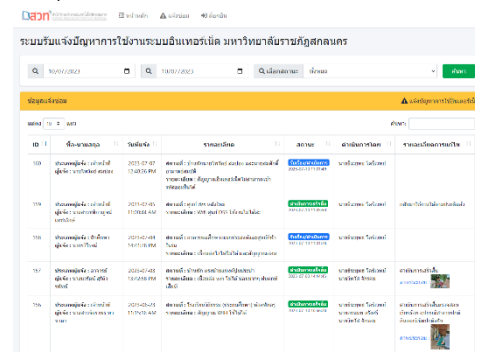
Daon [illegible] หน้าหลัก แจ้งปัญหา ติดต่อ

ระบบรับแจ้งปัญหาการใช้งานระบบอินเทอร์เน็ต มหาวิทยาลัยราชภัฏสกลนคร

10/07/2023 10/07/2023 เลือกสถานะ ทั้งหมด ค้นหา

ข้อมูลแจ้งซ่อม แจ้งปัญหาการใช้งาน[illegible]

แสดง 10 รายการ ค้นหา:

| ID | ชื่อ-นามสกุล | วันที่แจ้ง | รายละเอียด | สถานะ | ดำเนินการโดย | รายละเอียดการแก้ไข |
|---|---|---|---|---|---|---|
| 160 | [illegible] | 2023-07-07 12:40:26 PM | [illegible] | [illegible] | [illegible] | |
| 159 | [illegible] | 2023-07-05 11:09:44 AM | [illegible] | ดำเนินการแล้ว | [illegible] | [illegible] |
| 158 | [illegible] | 2023-07-05 11:21:46 AM | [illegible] | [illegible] | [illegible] | |
| 157 | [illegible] | 2023-07-05 10:42:09 AM | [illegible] | ดำเนินการแล้ว | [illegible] | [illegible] |
| 156 | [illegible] | 2023-07-04 11:09:16 AM | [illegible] | ดำเนินการแล้ว | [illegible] | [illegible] |